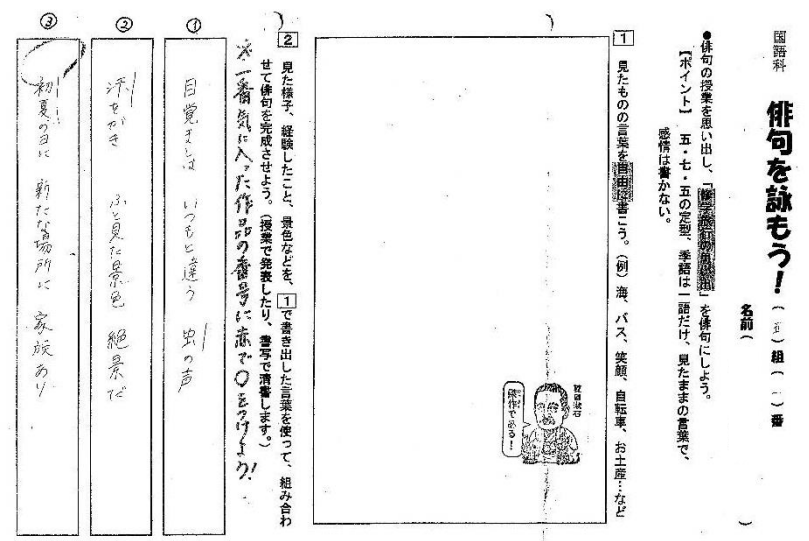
国語科

俳句を詠もう!

(五)組(　)番

名前(　　　　)

●俳句の授業を思い出し、「修学旅行の思い出」を俳句にしよう。

【ポイント】　五・七・五の定型、季語は一語だけ、見たままの言葉で、感情は書かない。

1　見たものの言葉を自由に書こう。(例)海、バス、笑顔、自転車、お土産…など

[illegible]

2　見た様子、経験したこと、景色などを、1で書き出した言葉を使って、組み合わせて俳句を完成させよう。(授業で発表したり、書写で清書します。)

※一番気に入った作品の番号に赤で○をつけよう!

①　目覚ましは　いつもと違う　虫の声

②　汗をかき　ふと見た景色　絶景だ

③　初夏の日に　新たな場所に　家族あり